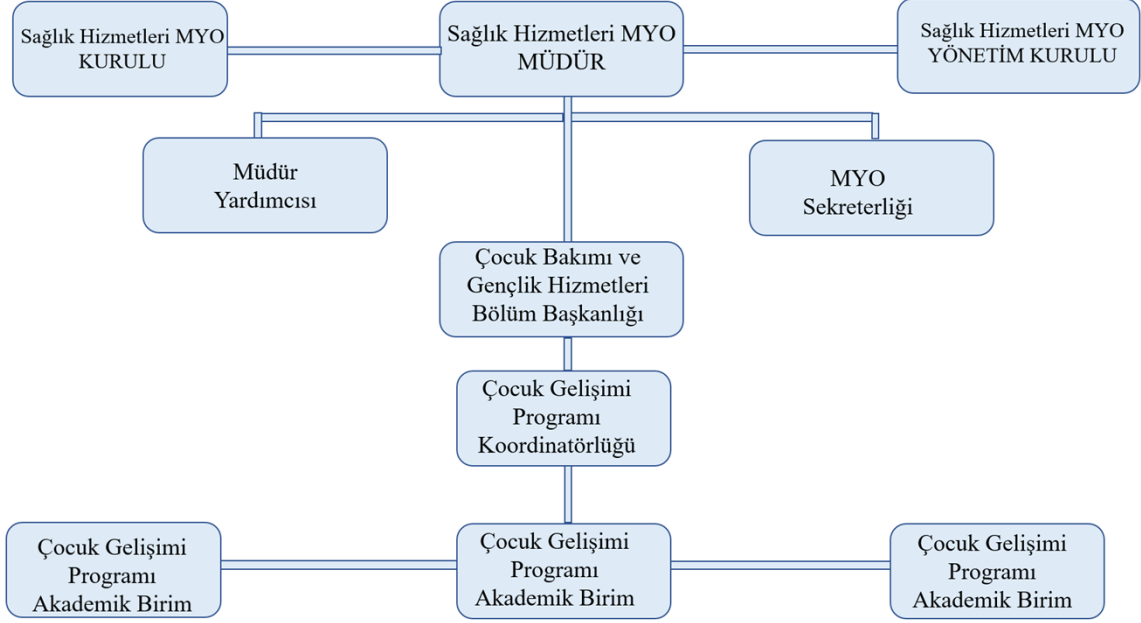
Sağlık Hizmetleri MYO KURULU

Sağlık Hizmetleri MYO MÜDÜR

Sağlık Hizmetleri MYO YÖNETİM KURULU

Müdür Yardımcısı

MYO Sekreterliği

Çocuk Bakımı ve Gençlik Hizmetleri Bölüm Başkanlığı

Çocuk Gelişimi Programı Koordinatörlüğü

Çocuk Gelişimi Programı Akademik Birim

Çocuk Gelişimi Programı Akademik Birim

Çocuk Gelişimi Programı Akademik Birim